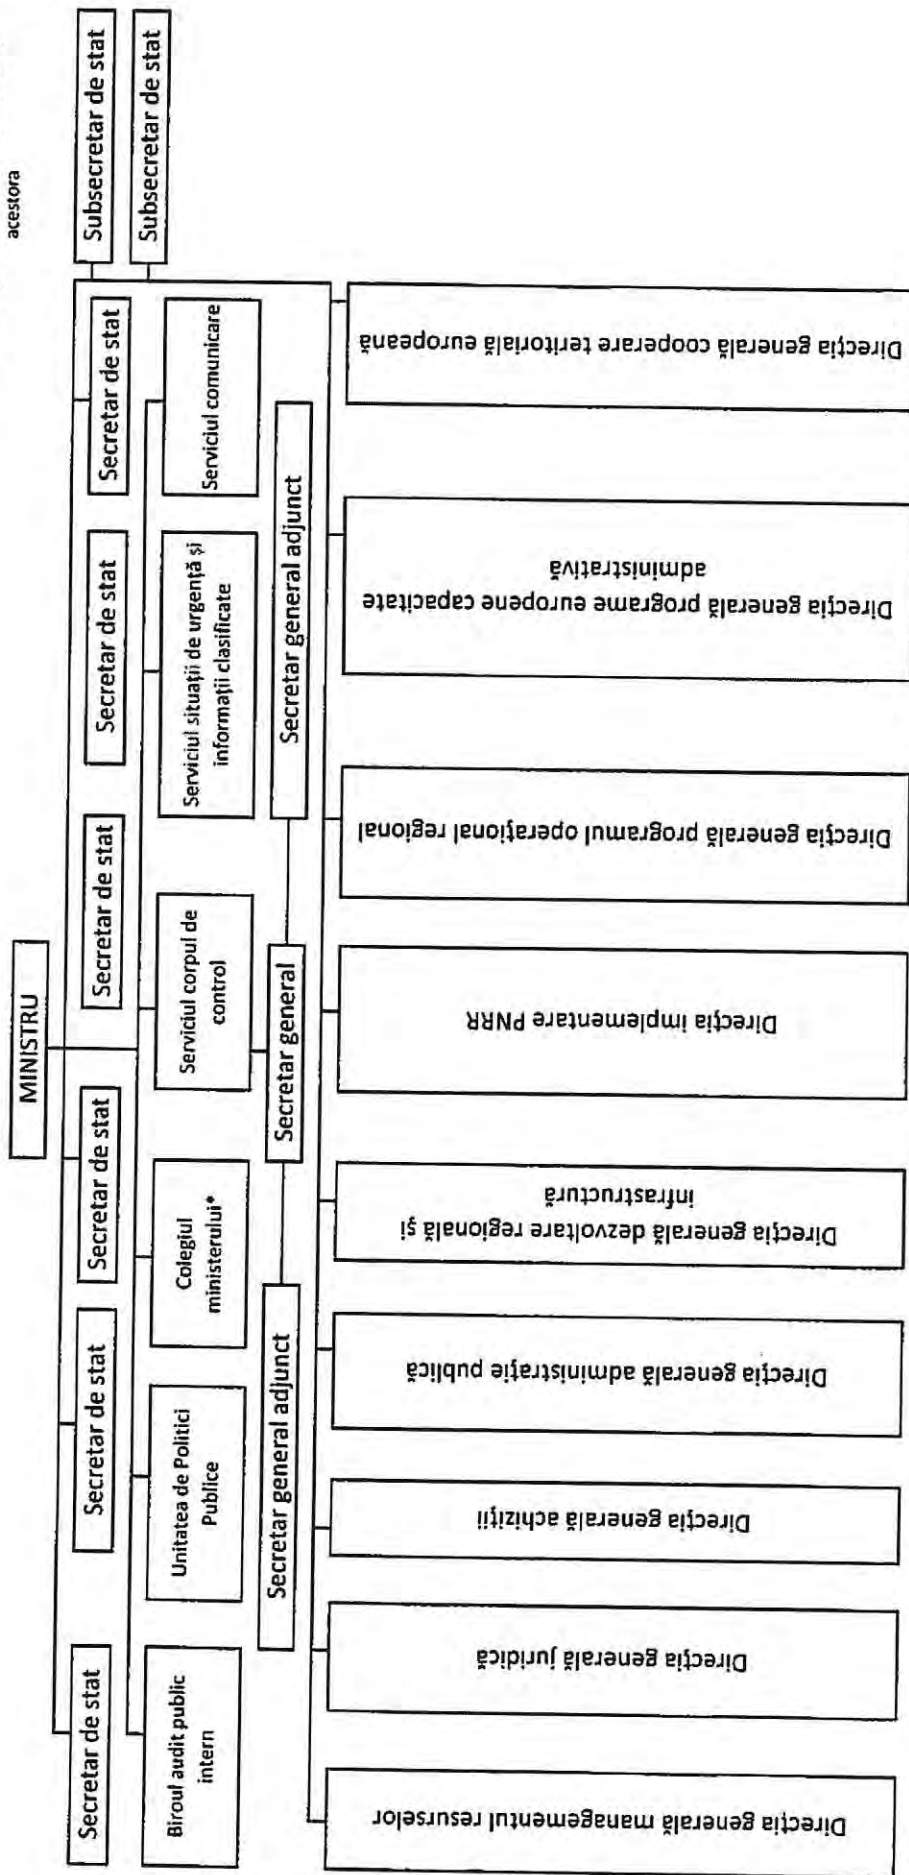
acestora

MINISTRU

Secretar de stat

Secretar de stat

Secretar de stat

Secretar de stat

Secretar de stat

Secretar de stat

Subsecretar de stat

Subsecretar de stat

Biroul audit public intern

Unitatea de Politici Publice

Colegiul ministerului*

Serviciul corpul de control

Serviciul situații de urgență și informații clasificate

Serviciul comunicare

Secretar general adjunct

Secretar general

Secretar general adjunct

Direcția generală managementul resurselor

Direcția generală juridică

Direcția generală achiziții

Direcția generală administrație publică

Direcția generală dezvoltare regională și infrastructură

Direcția implementare PNRR

Direcția generală programul operațional regional

Direcția generală programe europene capacitate administrativă

Direcția generală cooperare teritorială europeană